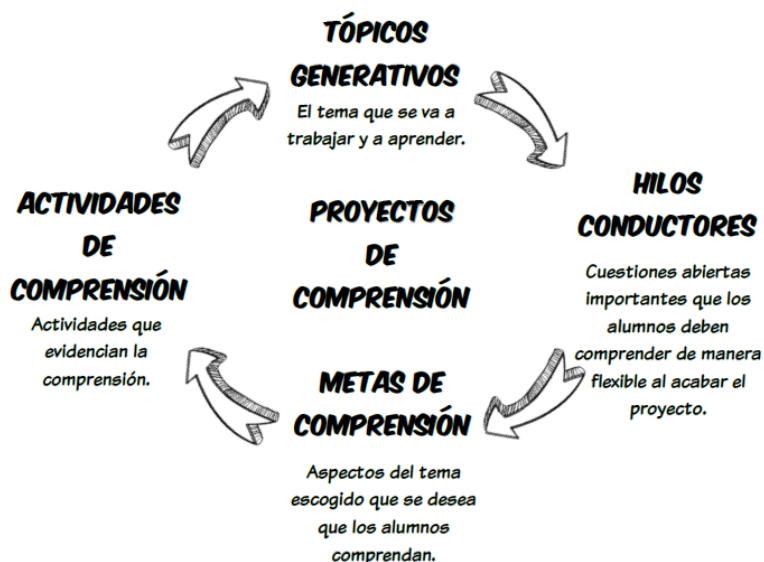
TÓPICOS GENERATIVOS
El tema que se va a trabajar y a aprender.

HILOS CONDUCTORES
Cuestiones abiertas importantes que los alumnos deben comprender de manera flexible al acabar el proyecto.

PROYECTOS DE COMPRENSIÓN

METAS DE COMPRENSIÓN
Aspectos del tema escogido que se desea que los alumnos comprendan.

ACTIVIDADES DE COMPRENSIÓN
Actividades que evidencian la comprensión.